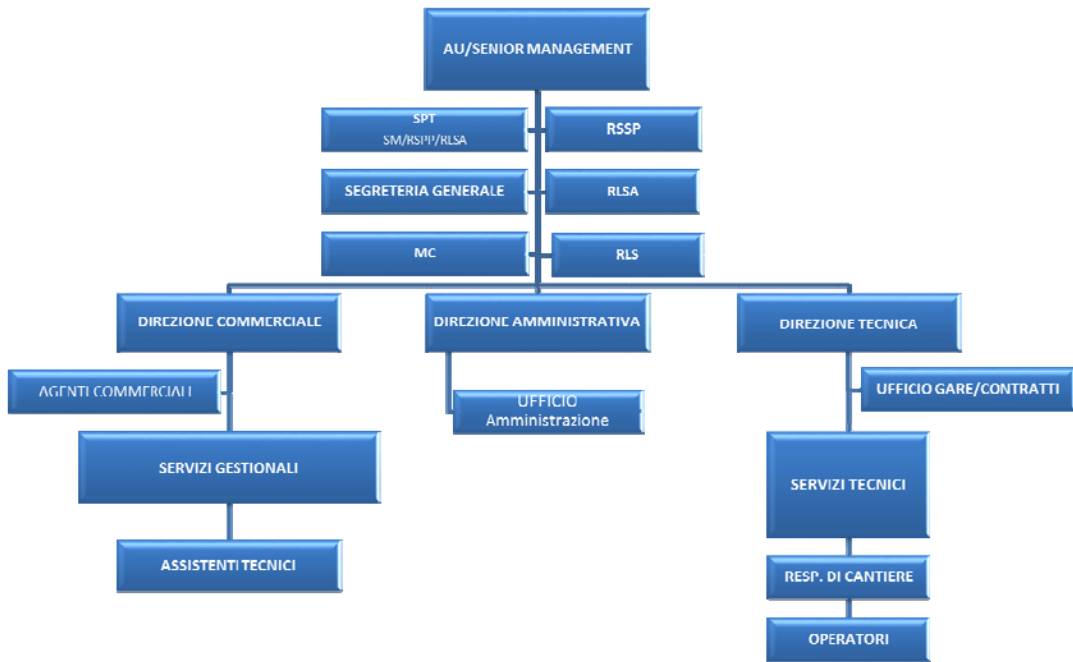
AU/SENIOR MANAGEMENT

SPT
SM/RSPP/RLSA

RSSP

SEGRETERIA GENERALE

RLSA

MC

RLS

DIREZIONE COMMERCIALE

DIREZIONE AMMINISTRATIVA

DIREZIONE TECNICA

AGENTI COMMERCIALI

UFFICIO
Amministrazione

UFFICIO GARE/CONTRATTI

SERVIZI GESTIONALI

SERVIZI TECNICI

ASSISTENTI TECNICI

RESP. DI CANTIERE

OPERATORI